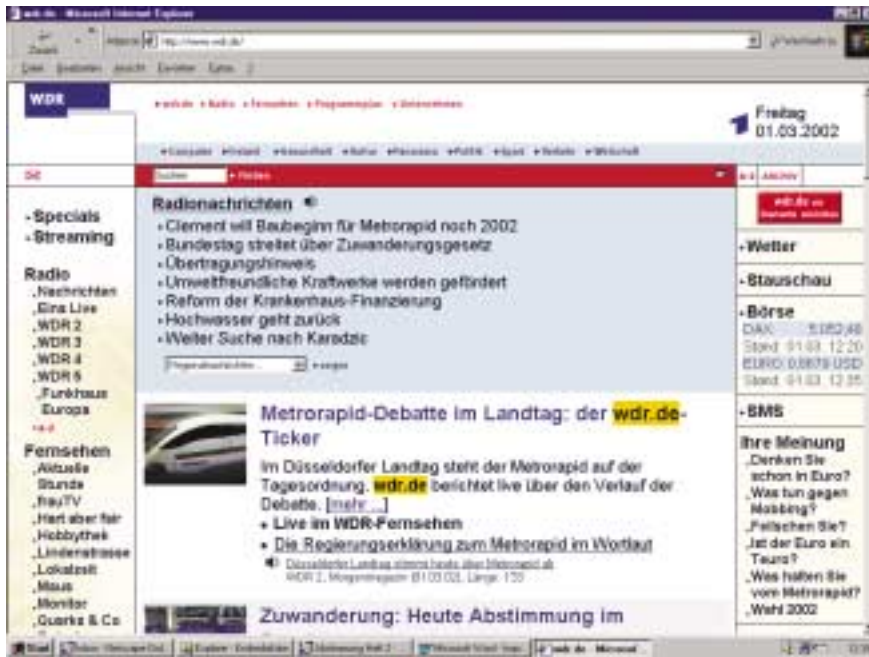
wdr.de - Microsoft Internet Explorer

Zurück

Adresse http://www.wdr.de/

WDR

Freitag 01.03.2002

Suchen

Radionachrichten
• Clement will Baubeginn für Metrorapid noch 2002
• Bundestag streitet über Zuwanderungsgesetz
• Übertragungshinweis
• Umweltfreundliche Kraftwerke werden gefördert
• Reform der Krankenhaus-Finanzierung
• Hochwasser geht zurück
• Weiter Suche nach Karadzic

• Specials
• Streaming

Radio
Nachrichten
Eins Live
WDR 2
WDR 3
WDR 4
WDR 5
Funkhaus Europa

Fernsehen
Aktuelle Stunde
frauTV
Hart aber fair
Hobbythek
Lindenstrasse
Lokalzeit
Maus
Monitor
Quarks & Co

Metrorapid-Debatte im Landtag: der wdr.de-Ticker

Im Düsseldorfer Landtag steht der Metrorapid auf der Tagesordnung. wdr.de berichtet live über den Verlauf der Debatte. [mehr...]
• Live im WDR-Fernsehen
• Die Regierungserklärung zum Metrorapid im Wortlaut

Zuwanderung: Heute Abstimmung im

• Wetter
• Stauschau
• Börse
DAX 5.052,46
Stand: 01.03. 12:20
EURO 0,8879 USD
Stand: 01.03. 12:35
• SMS

Ihre Meinung
Denken Sie schon in Euro?
Was tun gegen Mobbing?
Feilschen Sie?
Ist der Euro ein Teuro?
Was halten Sie vom Metrorapid?
Wahl 2002

Start